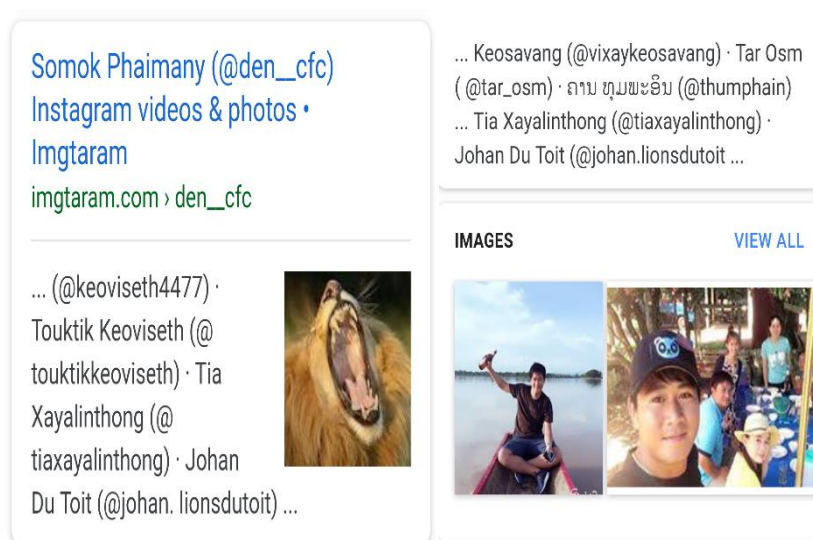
Somok Phaimany (@den__cfc) Instagram videos & photos • Imgtaram

imgtaram.com › den__cfc

... (@keoviseth4477) · Touktik Keoviseth (@ touktikkeoviseth) · Tia Xayalinthong (@ tiaxayalinthong) · Johan Du Toit (@johan. lionsdutoit) ...

... Keosavang (@vixaykeosavang) · Tar Osm ( @tar_osm) · ຄານ ທຸມພະອິນ (@thumphain) ... Tia Xayalinthong (@tiaxayalinthong) · Johan Du Toit (@johan.lionsdutoit ...

IMAGES

VIEW ALL